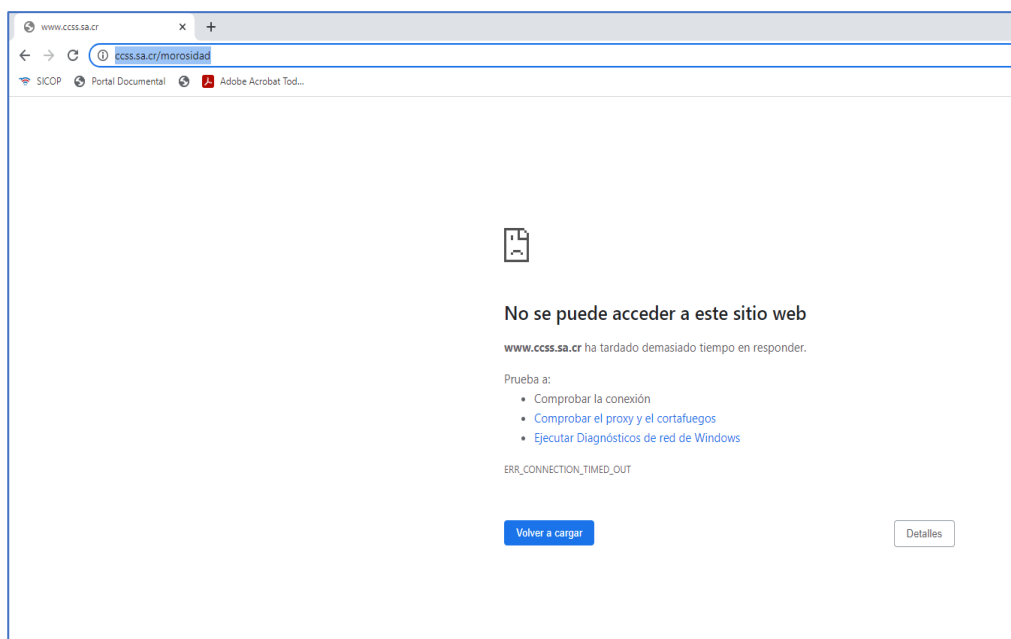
www.ccss.sa.cr
×
+
ccss.sa.cr/morosidad
SICOP
Portal Documental
Adobe Acrobat Tod...

No se puede acceder a este sitio web

**www.ccss.sa.cr** ha tardado demasiado tiempo en responder.

Prueba a:
- Comprobar la conexión
- Comprobar el proxy y el cortafuegos
- Ejecutar Diagnósticos de red de Windows

ERR_CONNECTION_TIMED_OUT

Volver a cargar

Detalles